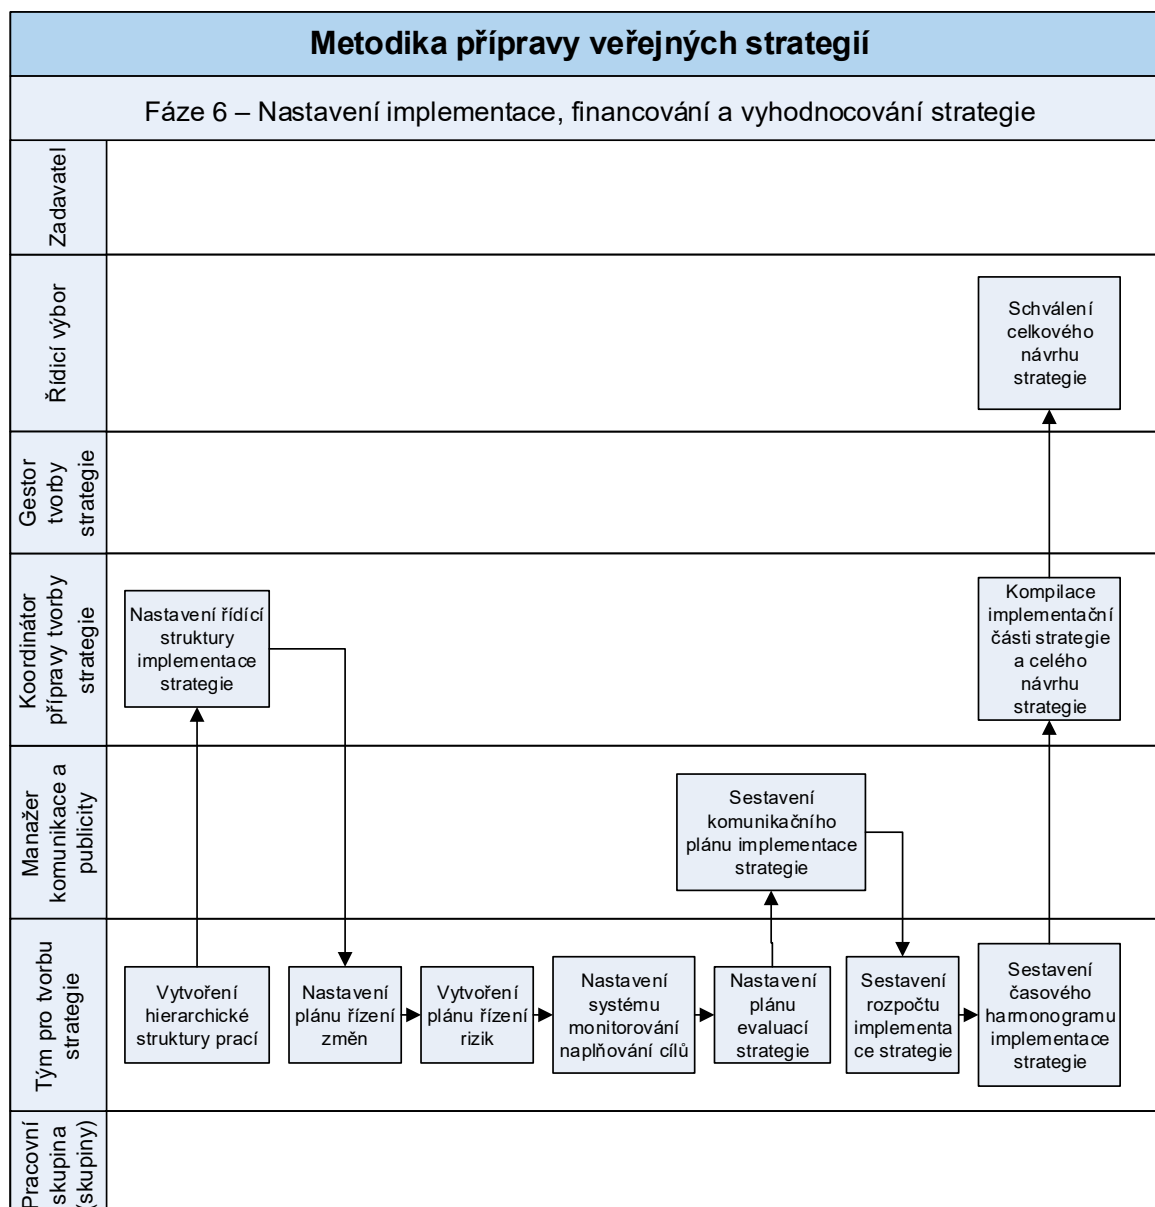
Metodika přípravy veřejných strategií

Fáze 6 – Nastavení implementace, financování a vyhodnocování strategie

Zadavatel

Řídicí výbor

Schválení celkového návrhu strategie

Gestor tvorby strategie

Koordinátor přípravy tvorby strategie

Nastavení řídící struktury implementace strategie

Kompilace implementační části strategie a celého návrhu strategie

Manažer komunikace a publicity

Sestavení komunikačního plánu implementace strategie

Tým pro tvorbu strategie

Vytvoření hierarchické struktury prací

Nastavení plánu řízení změn

Vytvoření plánu řízení rizik

Nastavení systému monitorování naplňování cílů

Nastavení plánu evaluací strategie

Sestavení rozpočtu implementace strategie

Sestavení časového harmonogramu implementace strategie

Pracovní skupina (skupiny)